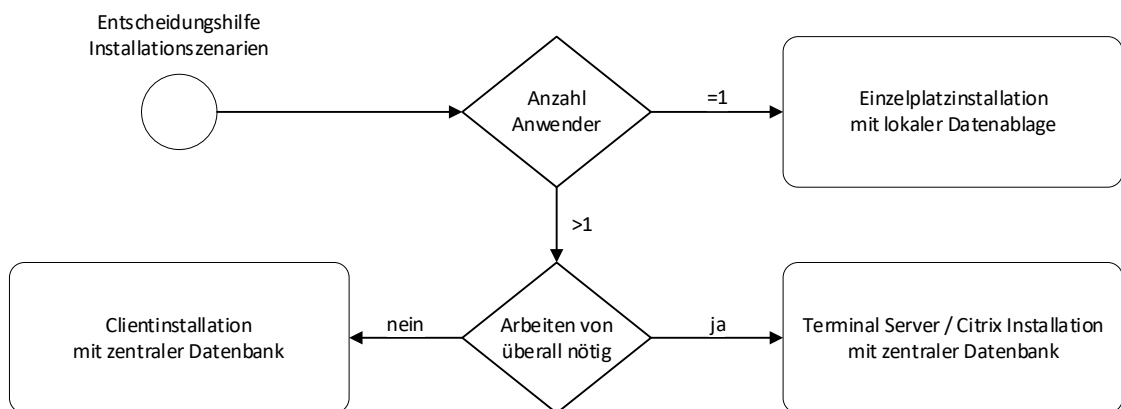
Entscheidungshilfe Installationszenarien

Anzahl Anwender

=1

Einzelplatzinstallation mit lokaler Datenablage

>1

Clientinstallation mit zentraler Datenbank

nein

Arbeiten von überall nötig

ja

Terminal Server / Citrix Installation mit zentraler Datenbank